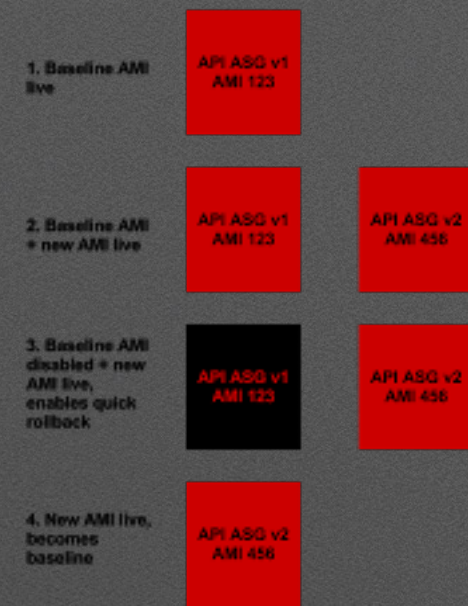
1. Baseline AMI live

API ASG v1
AMI 123

2. Baseline AMI + new AMI live

API ASG v1
AMI 123

API ASG v2
AMI 456

3. Baseline AMI disabled + new AMI live, enables quick rollback

API ASG v1
AMI 123

API ASG v2
AMI 456

4. New AMI live, becomes baseline

API ASG v2
AMI 456